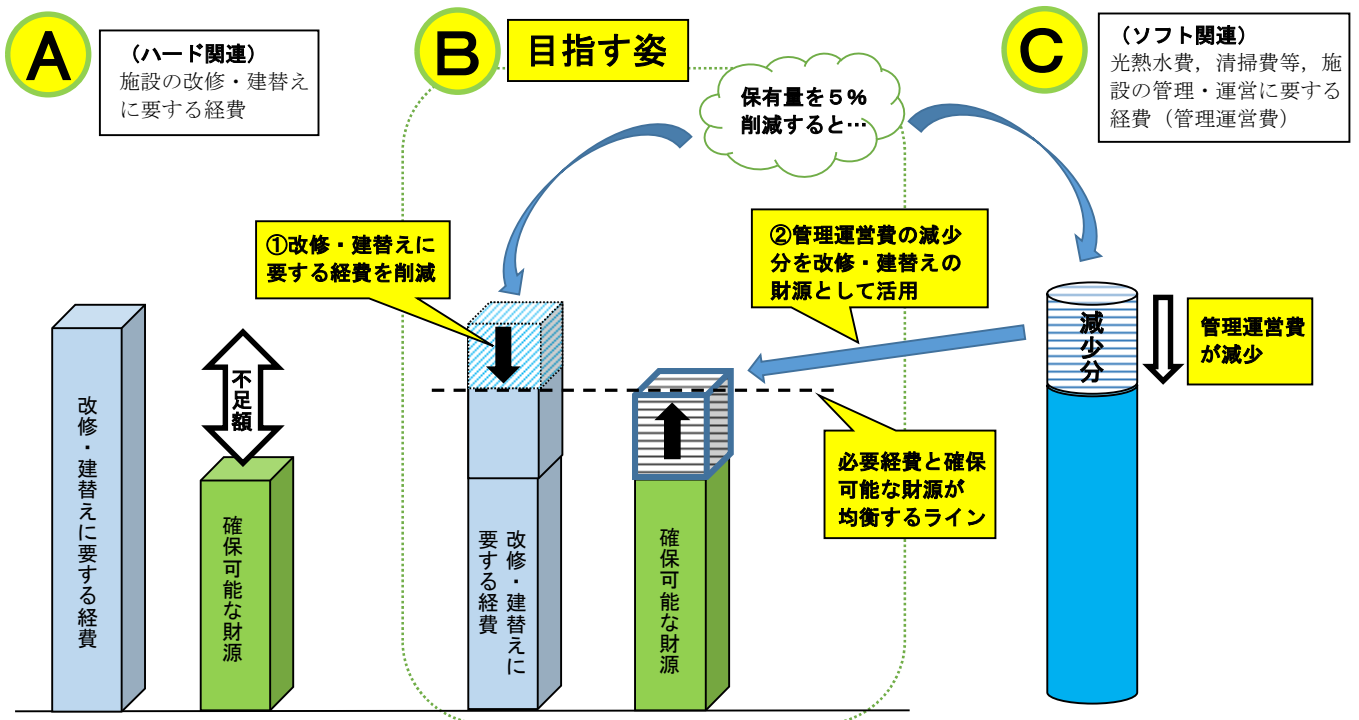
A

（ハード関連）
施設の改修・建替えに要する経費

B

目指す姿

保有量を５％削減すると…

C

（ソフト関連）
光熱水費，清掃費等，施設の管理・運営に要する経費（管理運営費）

①改修・建替えに要する経費を削減

②管理運営費の減少分を改修・建替えの財源として活用

改修・建替えに要する経費

不足額

確保可能な財源

改修・建替えに要する経費

確保可能な財源

必要経費と確保可能な財源が均衡するライン

減少分

管理運営費が減少